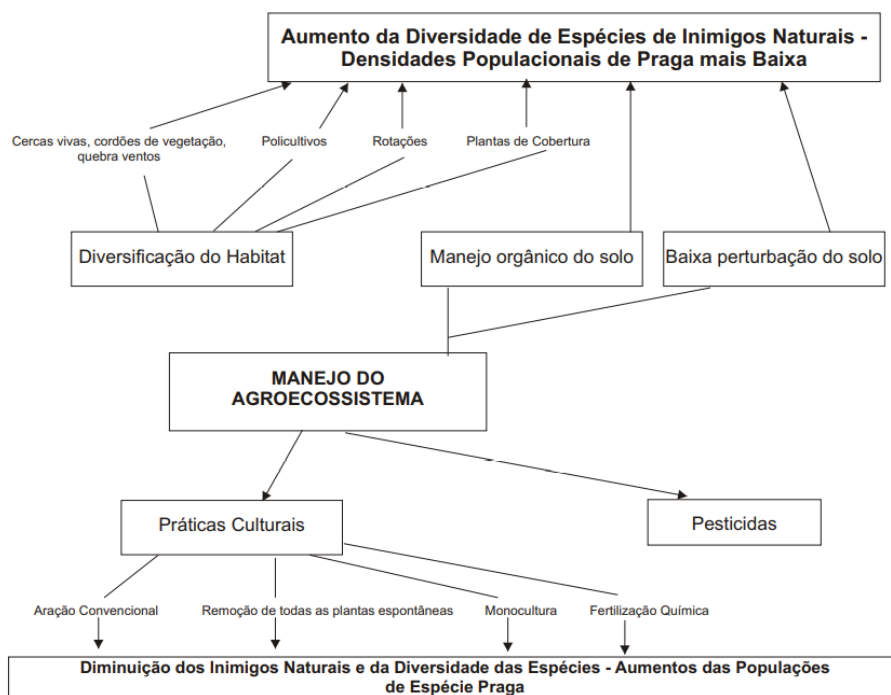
Aumento da Diversidade de Espécies de Inimigos Naturais - Densidades Populacionais de Praga mais Baixa

Cercas vivas, cordões de vegetação, quebra ventos

Policultivos

Rotações

Plantas de Cobertura

Diversificação do Habitat

Manejo orgânico do solo

Baixa perturbação do solo

MANEJO DO AGROECOSSISTEMA

Práticas Culturais

Pesticidas

Aração Convencional

Remoção de todas as plantas espontâneas

Monocultura

Fertilização Química

Diminuição dos Inimigos Naturais e da Diversidade das Espécies - Aumentos das Populações de Espécie Praga